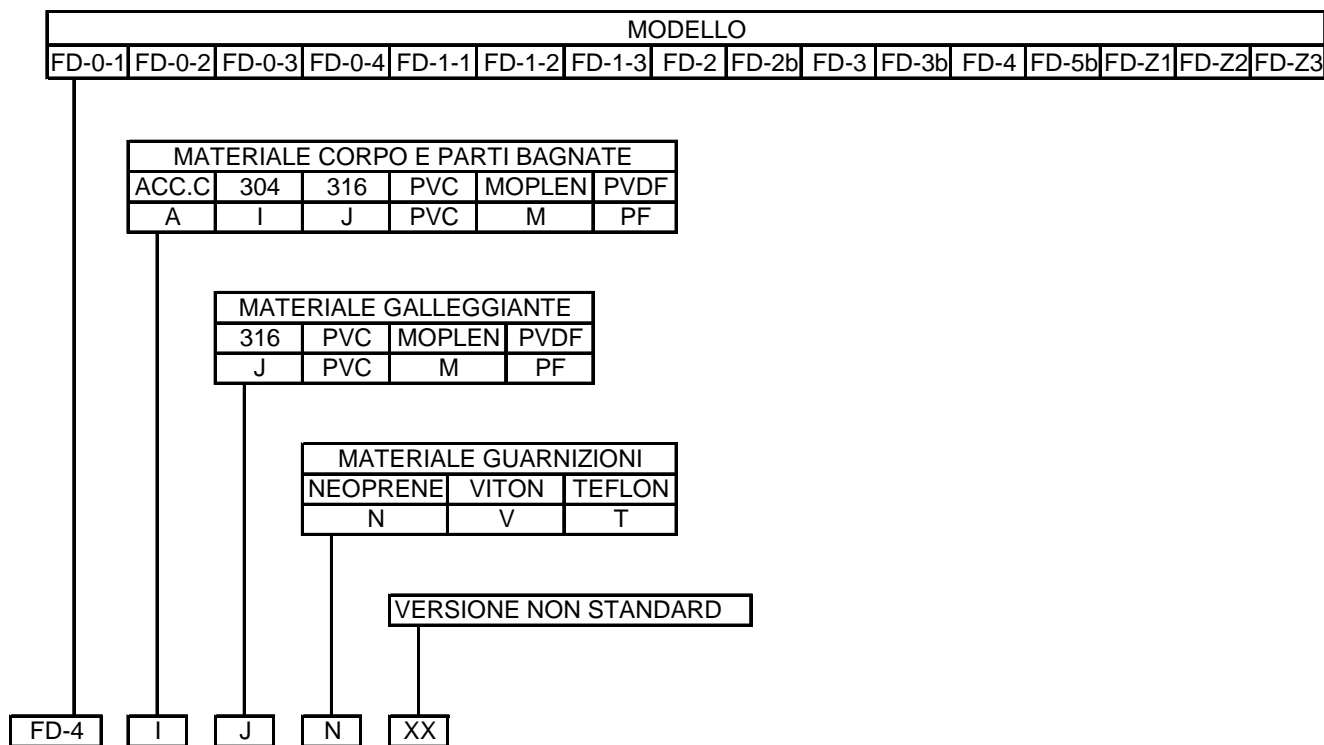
| MODELLO | | | | | | | | | | | | | | | |
|---|---|---|---|---|---|---|---|---|---|---|---|---|---|---|---|
| FD-0-1 | FD-0-2 | FD-0-3 | FD-0-4 | FD-1-1 | FD-1-2 | FD-1-3 | FD-2 | FD-2b | FD-3 | FD-3b | FD-4 | FD-5b | FD-Z1 | FD-Z2 | FD-Z3 |

| MATERIALE CORPO E PARTI BAGNATE | | | | | |
|---|---|---|---|---|---|
| ACC.C | 304 | 316 | PVC | MOPLEN | PVDF |
| A | I | J | PVC | M | PF |

| MATERIALE GALLEGGIANTE | | | |
|---|---|---|---|
| 316 | PVC | MOPLEN | PVDF |
| J | PVC | M | PF |

| MATERIALE GUARNIZIONI | | |
|---|---|---|
| NEOPRENE | VITON | TEFLON |
| N | V | T |

VERSIONE NON STANDARD

FD-4 I J N XX